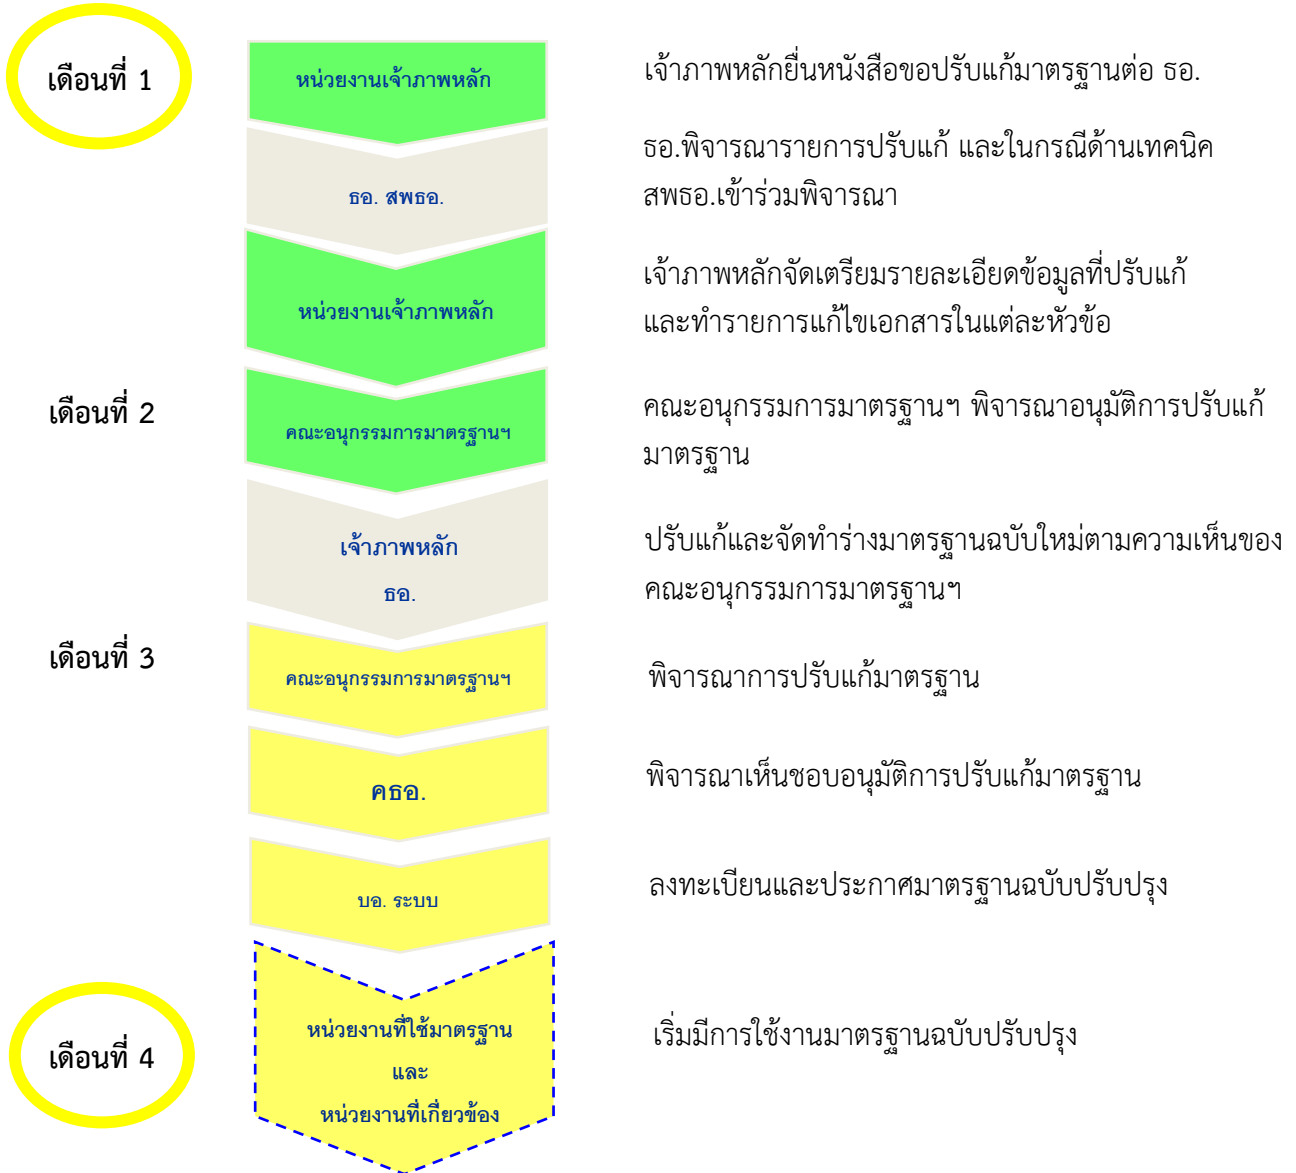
เดือนที่ 1

หน่วยงานเจ้าภาพหลัก

เจ้าภาพหลักยื่นหนังสือขอปรับแก้มาตรฐานต่อ ธอ.

ธอ. สพธอ.

ธอ.พิจารณารายการปรับแก้ และในกรณีด้านเทคนิค สพธอ.เข้าร่วมพิจารณา

หน่วยงานเจ้าภาพหลัก

เจ้าภาพหลักจัดเตรียมรายละเอียดข้อมูลที่ปรับแก้ และทำรายการแก้ไขเอกสารในแต่ละหัวข้อ

เดือนที่ 2

คณะอนุกรรมการมาตรฐานฯ

คณะอนุกรรมการมาตรฐานฯ พิจารณาอนุมัติการปรับแก้มาตรฐาน

เจ้าภาพหลัก
ธอ.

ปรับแก้และจัดทำร่างมาตรฐานฉบับใหม่ตามความเห็นของคณะอนุกรรมการมาตรฐานฯ

เดือนที่ 3

คณะอนุกรรมการมาตรฐานฯ

พิจารณาการปรับแก้มาตรฐาน

คธอ.

พิจารณาเห็นชอบอนุมัติการปรับแก้มาตรฐาน

บอ. ระบบ

ลงทะเบียนและประกาศมาตรฐานฉบับปรับปรุง

เดือนที่ 4

หน่วยงานที่ใช้มาตรฐาน
และ
หน่วยงานที่เกี่ยวข้อง

เริ่มมีการใช้งานมาตรฐานฉบับปรับปรุง